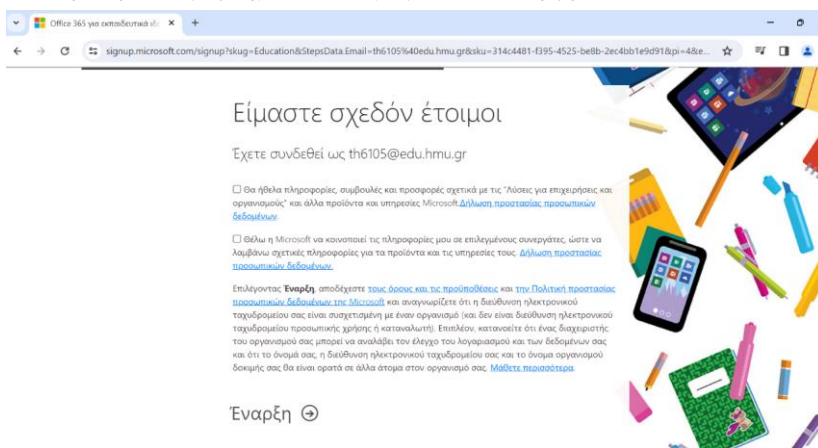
Office 365 για εκπαιδευτικά ιδ ×
+
signup.microsoft.com/signup?skug=Education&StepsData.Email=th6105%40edu.hmu.gr&sku=314c4481-f395-4525-be8b-2ec4bb1e9d91&pi=4&e...

Είμαστε σχεδόν έτοιμοι

Έχετε συνδεθεί ως th6105@edu.hmu.gr

☐ Θα ήθελα πληροφορίες, συμβουλές και προσφορές σχετικά με τις "Λύσεις για επιχειρήσεις και οργανισμούς" και άλλα προϊόντα και υπηρεσίες Microsoft. Δήλωση προστασίας προσωπικών δεδομένων.

☐ Θέλω η Microsoft να κοινοποιεί τις πληροφορίες μου σε επιλεγμένους συνεργάτες, ώστε να λαμβάνω σχετικές πληροφορίες για τα προϊόντα και τις υπηρεσίες τους. Δήλωση προστασίας προσωπικών δεδομένων.

Επιλέγοντας Έναρξη, αποδέχεστε τους όρους και τις προϋποθέσεις και την Πολιτική προστασίας προσωπικών δεδομένων της Microsoft και αναγνωρίζετε ότι η διεύθυνση ηλεκτρονικού ταχυδρομείου σας είναι συσχετισμένη με έναν οργανισμό (και δεν είναι διεύθυνση ηλεκτρονικού ταχυδρομείου προσωπικής χρήσης ή καταναλωτή). Επιπλέον, κατανοείτε ότι ένας διαχειριστής του οργανισμού σας μπορεί να αναλάβει τον έλεγχο του λογαριασμού και των δεδομένων σας και ότι το όνομά σας, η διεύθυνση ηλεκτρονικού ταχυδρομείου σας και το όνομα οργανισμού δοκιμής σας θα είναι ορατά σε άλλα άτομα στον οργανισμό σας. Μάθετε περισσότερα.

Έναρξη